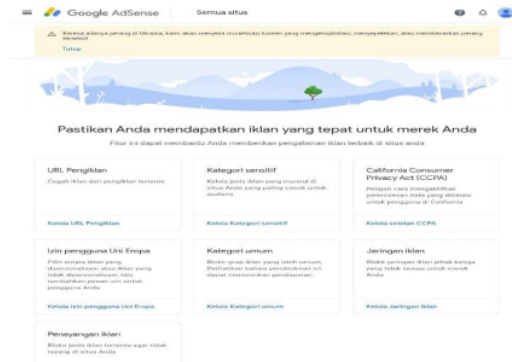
Google AdSense Semua situs

Karena adanya perang di Ukraina, kami akan menjeda monetisasi konten yang mengeksploitasi, menyepelekan, atau membenarkan perang tersebut

Tutup

Pastikan Anda mendapatkan iklan yang tepat untuk merek Anda

Fitur ini dapat membantu Anda memberikan pengalaman iklan terbaik di situs anda

URL Pengiklan
Cegah iklan dari pengiklan tertentu
Kelola URL Pengiklan

Kategori sensitif
Kelola jenis iklan yang muncul di situs Anda yang paling cocok untuk audiens
Kelola Kategori sensitif

California Consumer Privacy Act (CCPA)
Pelajari cara mengaktifkan pemrosesan data yang dibatasi untuk pengguna di California
Kelola setelan CCPA

Izin pengguna Uni Eropa
Pilih antara iklan yang dipersonalisasi atau iklan yang tidak dipersonalisasi, lalu tambahkan pesan izin untuk pengguna Anda
Kelola izin pengguna Uni Eropa

Kategori umum
Blokir grup iklan yang lebih umum. Perhatikan bahwa pemblokiran ini dapat menurunkan pendapatan.
Kelola Kategori umum

Jaringan iklan
Blokir jaringan iklan pihak ketiga yang tidak sesuai untuk merek Anda
Kelola Jaringan iklan

Penayangan iklan
Blokir jenis iklan tertentu agar tidak tayang di situs Anda